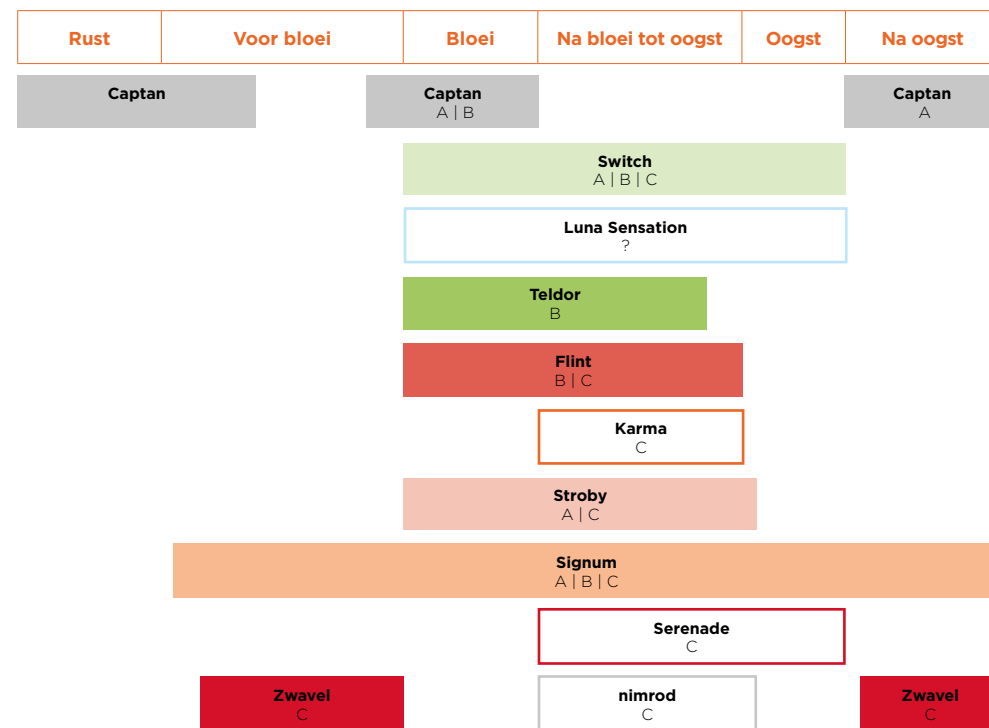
| Rust | Voor bloei | Bloei | Na bloei tot oogst | Oogst | Na oogst |
|---|---|---|---|---|---|

Captan

Captan
A | B

Captan
A

Switch
A | B | C

Luna Sensation
?

Teldor
B

Flint
B | C

Karma
C

Stroby
A | C

Signum
A | B | C

Serenade
C

Zwavel
C

nimrod
C

Zwavel
C